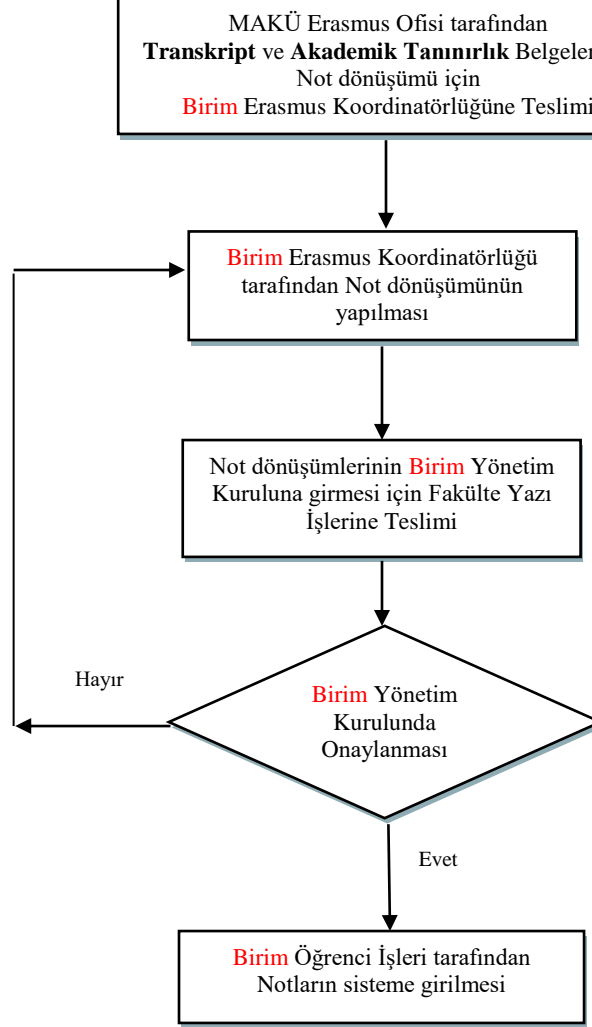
MAKÜ Erasmus Ofisi tarafından **Transkript** ve **Akademik Tanınırlık** Belgeler Not dönüşümü için Birim Erasmus Koordinatörlüğüne Teslimi

Birim Erasmus Koordinatörlüğü tarafından Not dönüşümünün yapılması

Not dönüşümlerinin Birim Yönetim Kuruluna girmesi için Fakülte Yazı İşlerine Teslimi

Hayır

Birim Yönetim Kurulunda Onaylanması

Evet

Birim Öğrenci İşleri tarafından Notların sisteme girilmesi